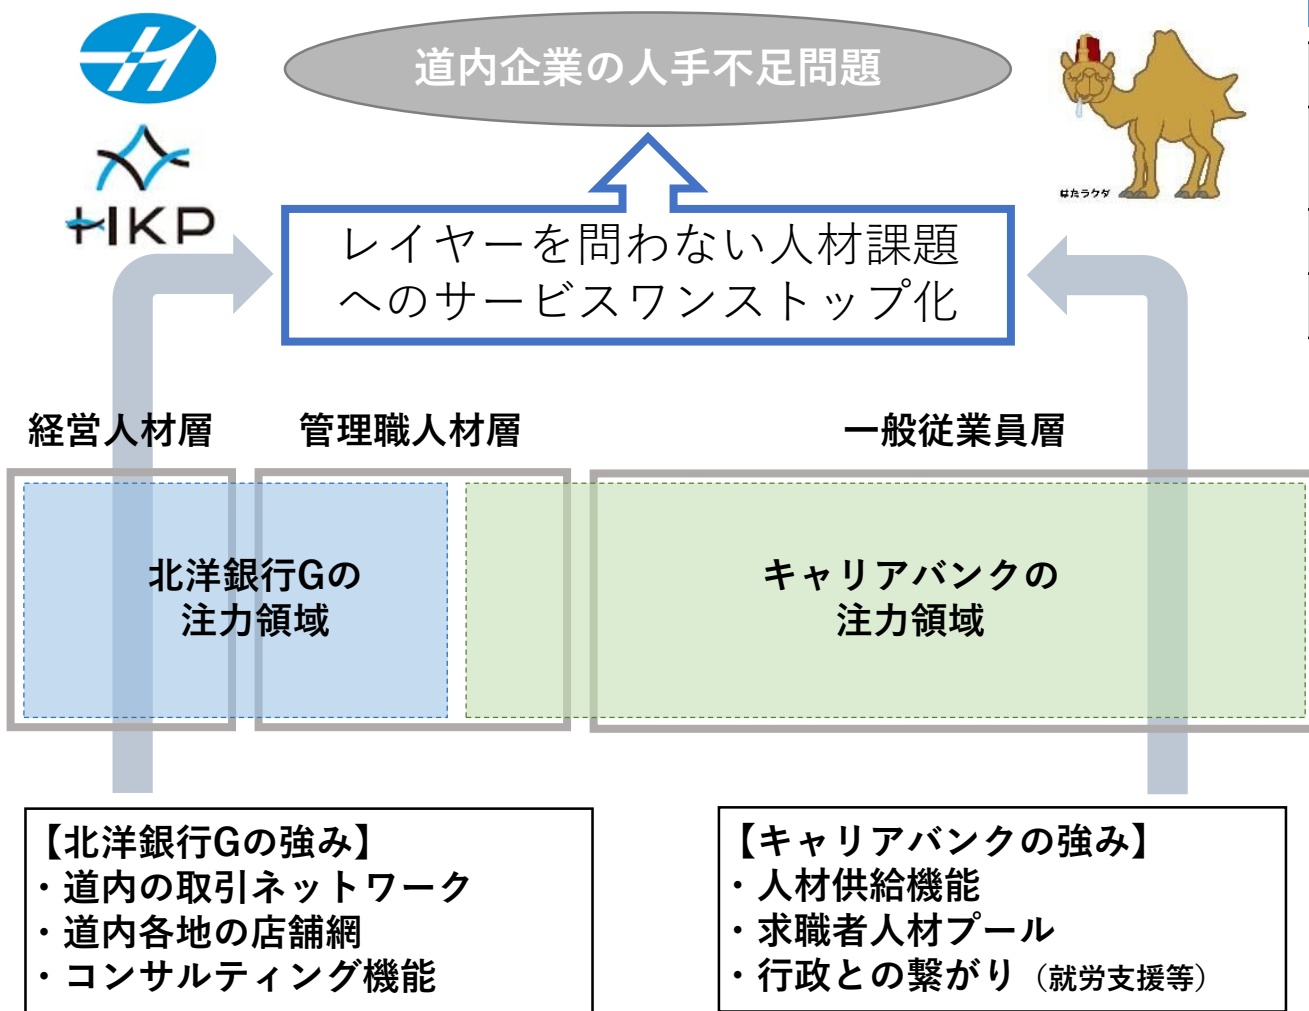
HKP

道内企業の人手不足問題

はたラクダ

レイヤーを問わない人材課題へのサービスワンストップ化

経営人材層

管理職人材層

一般従業員層

北洋銀行Gの注力領域

キャリアバンクの注力領域

【北洋銀行Gの強み】
・道内の取引ネットワーク
・道内各地の店舗網
・コンサルティング機能

【キャリアバンクの強み】
・人材供給機能
・求職者人材プール
・行政との繋がり（就労支援等）